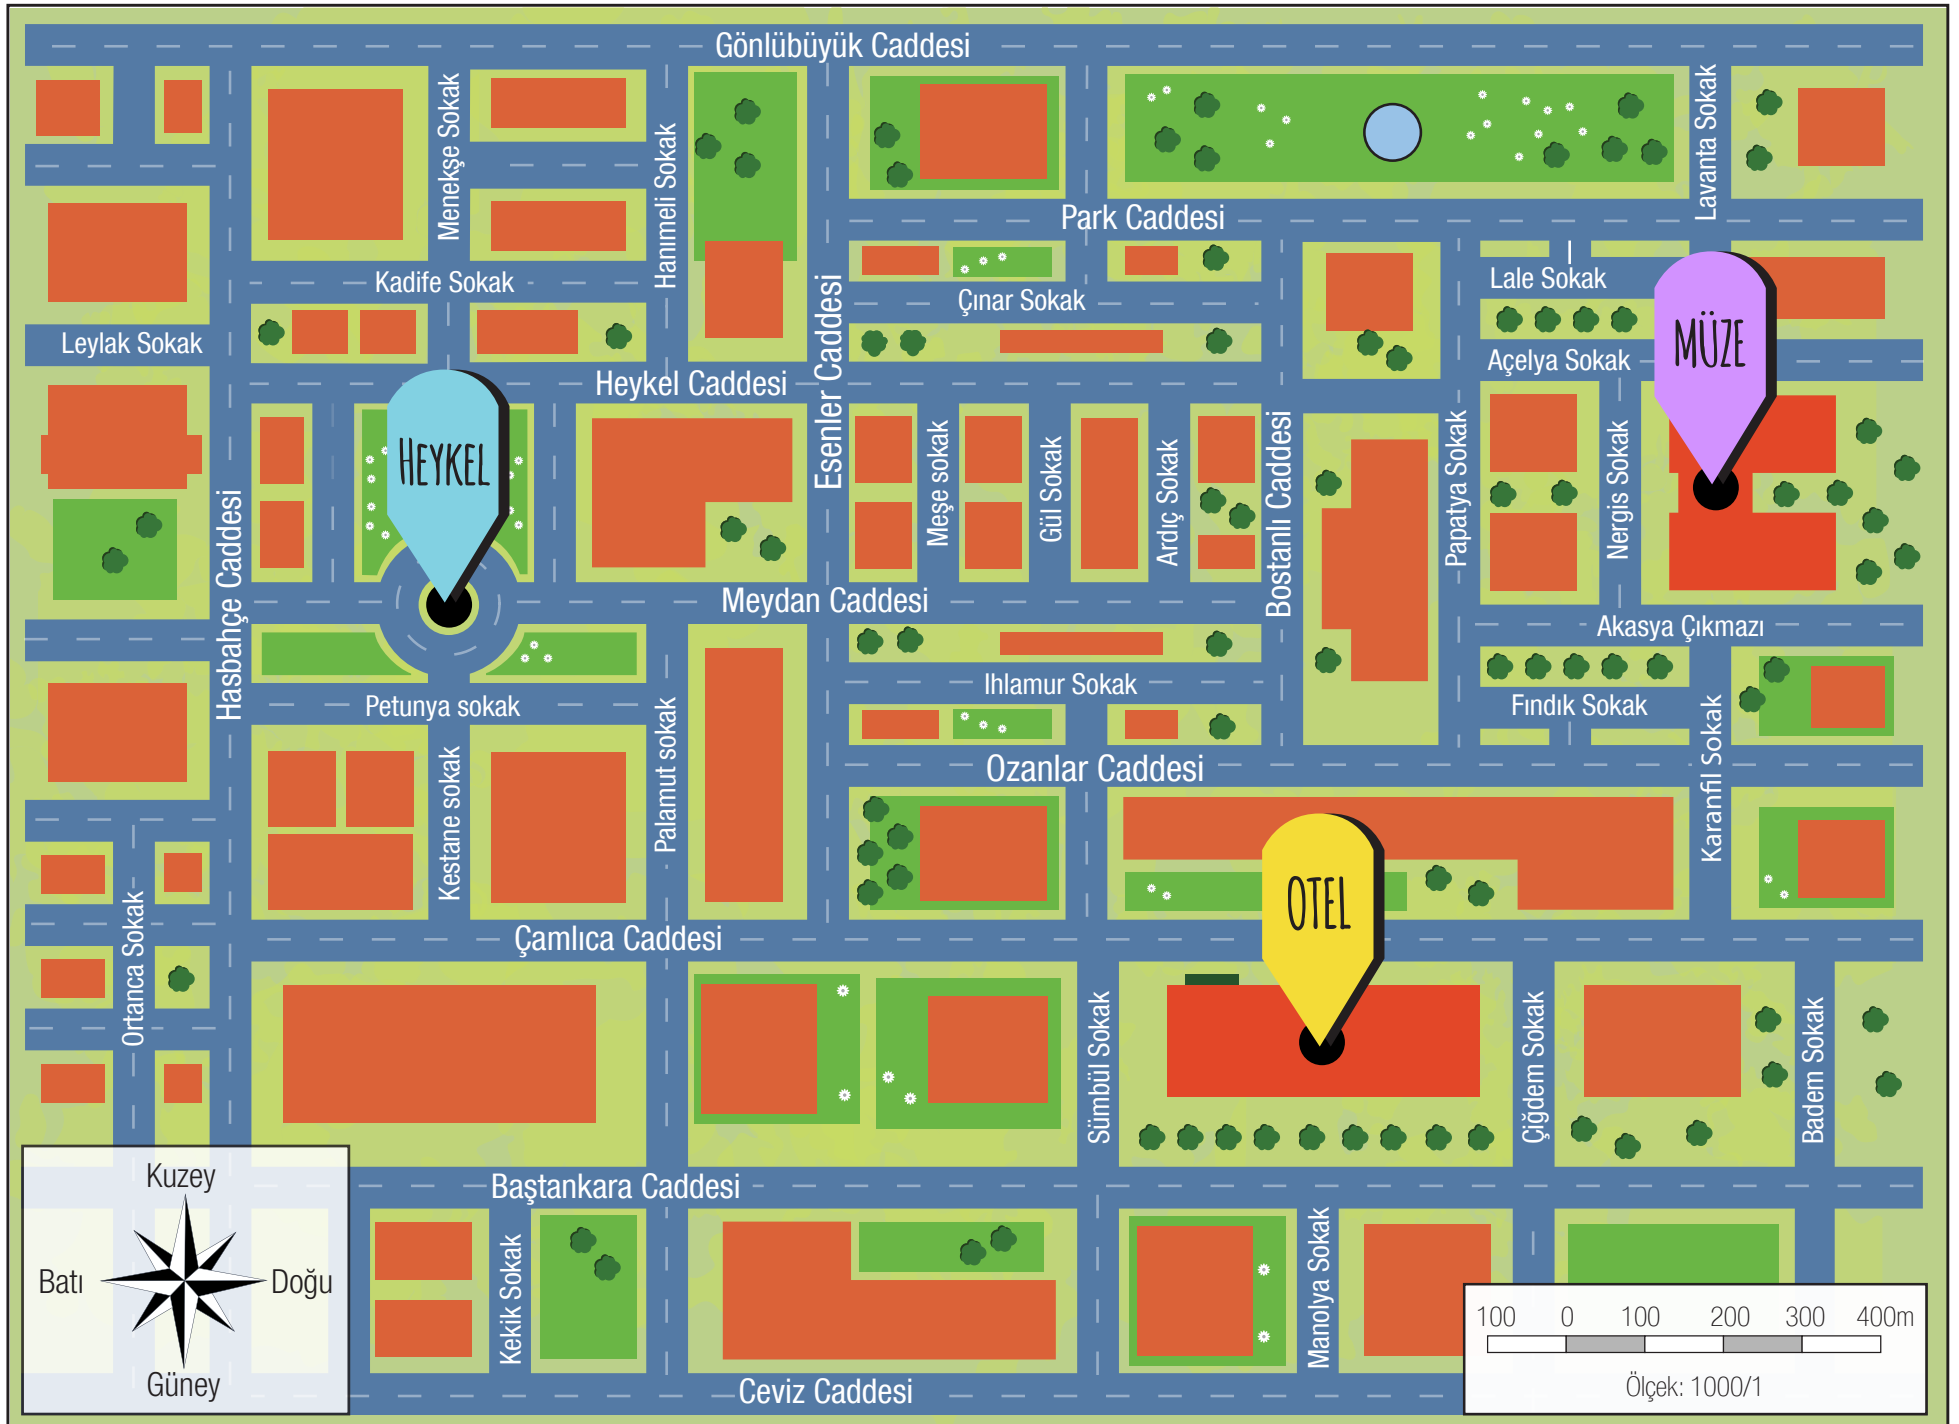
Gönlübüyük Caddesi
Menekşe Sokak
Hanımeli Sokak
Park Caddesi
Lavanta Sokak
Kadife Sokak
Çınar Sokak
Lale Sokak
Leylak Sokak
Esenler Caddesi
Heykel Caddesi
Açelya Sokak
MÜZE
HEYKEL
Hasbahçe Caddesi
Meşe sokak
Gül Sokak
Ardıç Sokak
Bostanlı Caddesi
Papatya Sokak
Nergis Sokak
Meydan Caddesi
Akasya Çıkmazı
Ihlamur Sokak
Fındık Sokak
Petunya sokak
Palamut sokak
Kestane sokak
Ozanlar Caddesi
Karanfil Sokak
OTEL
Ortanca Sokak
Çamlıca Caddesi
Sümbül Sokak
Çiğdem Sokak
Badem Sokak
Kuzey
Batı
Doğu
Güney
Baştankara Caddesi
Kekik Sokak
Manolya Sokak
Ceviz Caddesi
100 0 100 200 300 400m
Ölçek: 1000/1